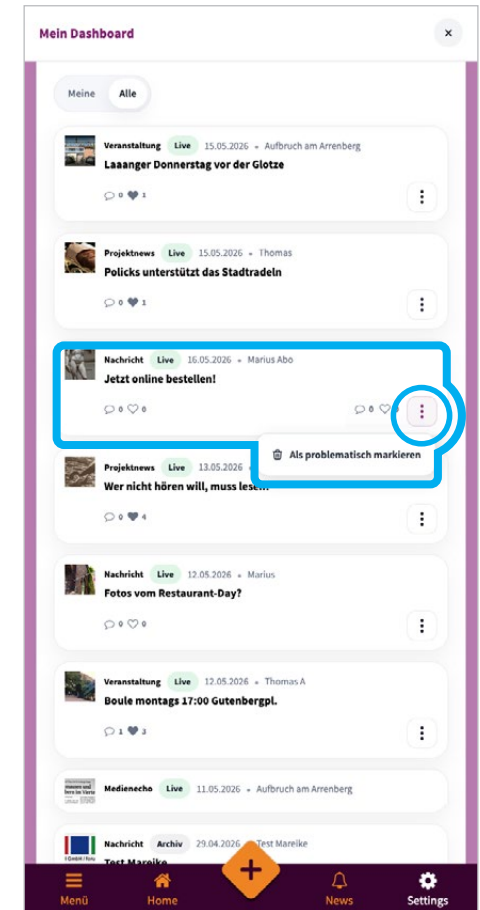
Mein Dashboard

×

Meine Alle

Veranstaltung Live 15.05.2026 • Aufbruch am Arrenberg
Laaanger Donnerstag vor der Glotze
0 1

Projektnews Live 15.05.2026 • Thomas
Policks unterstützt das Stadtradeln
0 1

Nachricht Live 16.05.2026 • Marius Abo
Jetzt online bestellen!
0 0
0

Als problematisch markieren

Projektnews Live 13.05.2026
Wer nicht hören will, muss lesen
0 4

Nachricht Live 12.05.2026 • Marius
Fotos vom Restaurant-Day?
0 0

Veranstaltung Live 12.05.2026 • Thomas A
Boule montags 17:00 Gutenbergpl.
1 3

Medienecho Live 11.05.2026 • Aufbruch am Arrenberg

Nachricht Archiv 29.04.2026 • Test Mareike
Test Mareike

Menü Home News Settings